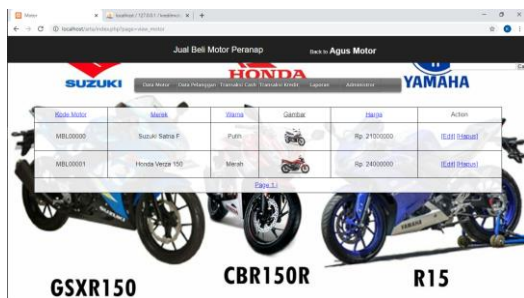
Motor | localhost / 127.0.0.1 / localhost | +

localhost/aris/index.php?page=view_motor

Jual Beli Motor Peranap

Back to Agus Motor

SUZUKI

HONDA

YAMAHA

Data Motor | Data Pelanggan | Transaksi Cash | Transaksi Kredit | Laporan | Administrator

| Kode Motor | Merek | Warna | Gambar | Harga | Action |
|---|---|---|---|---|---|
| MBL00000 | Suzuki Satria F | Putih | | Rp. 21000000 | [Edit] [Hapus] |
| MBL00001 | Honda Verza 150 | Merah | | Rp. 24000000 | [Edit] [Hapus] |

Page 1

GSXR150

CBR150R

R15